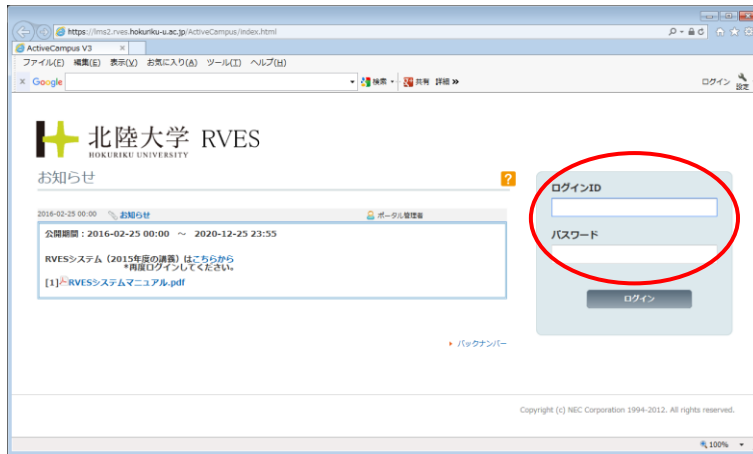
https://lms2.rves.hokuriku-u.ac.jp/ActiveCampus/index.html

ActiveCampus V3

ファイル(F) 編集(E) 表示(V) お気に入り(A) ツール(T) ヘルプ(H)

Google 検索 共有 詳細 » ログイン 設定

北陸大学 HOKURIKU UNIVERSITY RVES

お知らせ

2016-02-25 00:00 お知らせ ポータル管理者

公開期間：2016-02-25 00:00 ～ 2020-12-25 23:55

RVESシステム（2015年度の講義）はこちらから
*再度ログインしてください。

[1] RVESシステムマニュアル.pdf

バックナンバー

ログインID

パスワード

ログイン

Copyright (c) NEC Corporation 1994-2012. All rights reserved.

100%